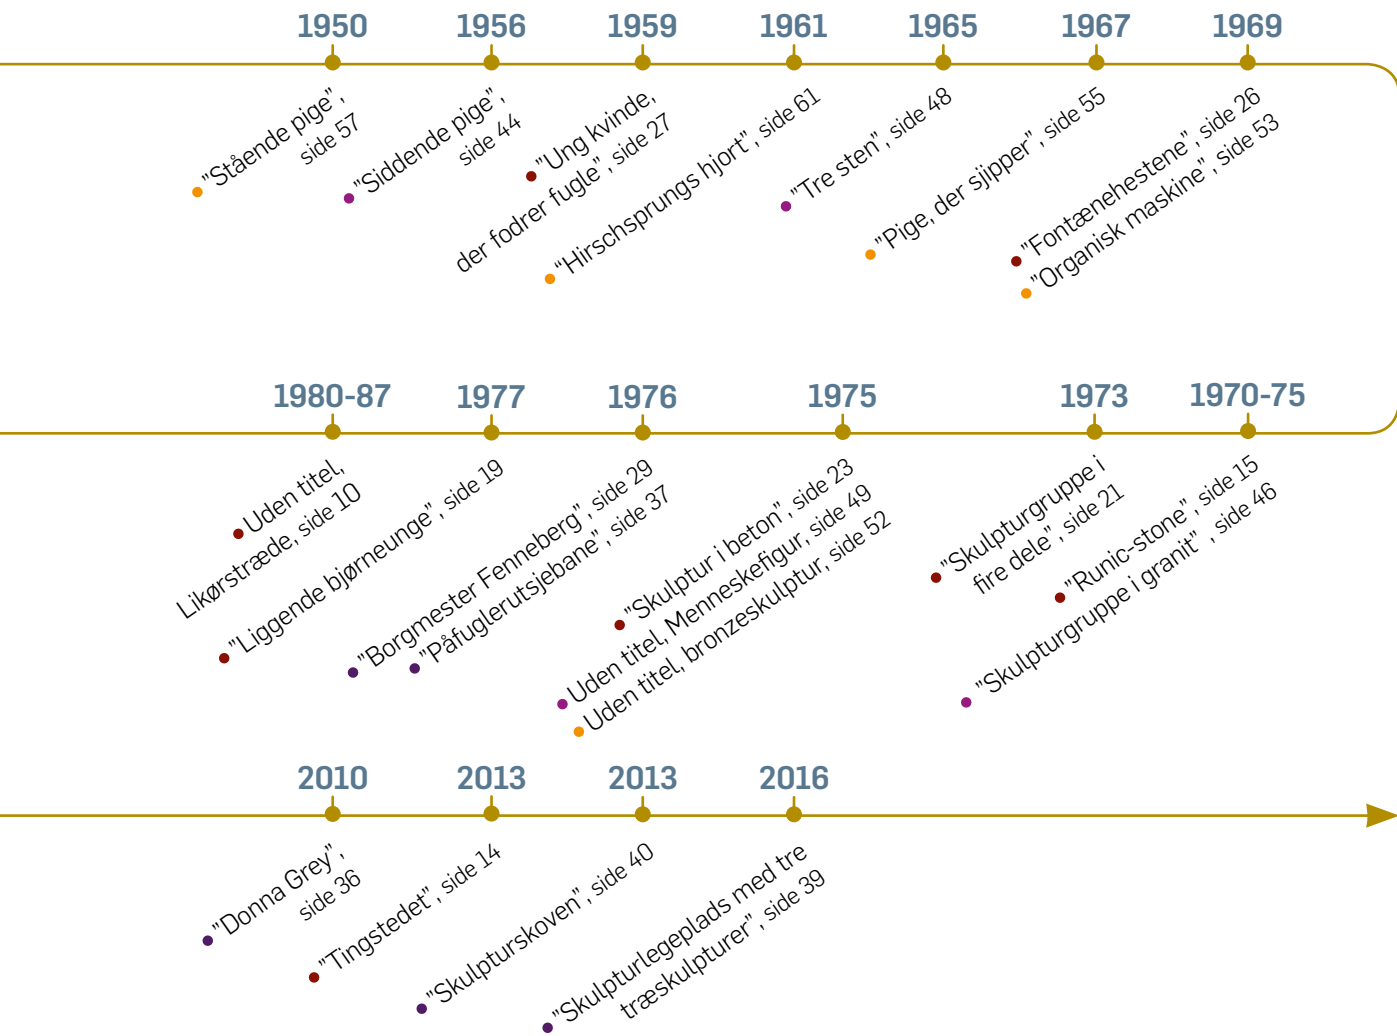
1950
1956
1959
1961
1965
1967
1969

"Stående pige", side 57

"Siddende pige", side 44

"Ung kvinde, der fodrer fugle", side 27

"Hirschsprungs hjort", side 61

"Tre sten", side 48

"Pige, der sjipper", side 55

"Fontænehestene", side 26
"Organisk maskine", side 53

1980-87
1977
1976
1975
1973
1970-75

Uden titel, Likørstræde, side 10

"Liggende bjørneunge", side 19

"Borgmester Fenneberg", side 29
"Påfuglerutsjebane", side 37

"Skulptur i beton", side 23
Uden titel, Menneskefigur, side 49
Uden titel, bronzeskulptur, side 52

"Skulpturgruppe i fire dele", side 21

"Runic-stone", side 15
"Skulpturgruppe i granit", side 46

2010
2013
2013
2016

"Donna Grey", side 36

"Tingstedet", side 14

"Skulpturskoven", side 40

"Skulpturlegeplads med tre træskulpturer", side 39